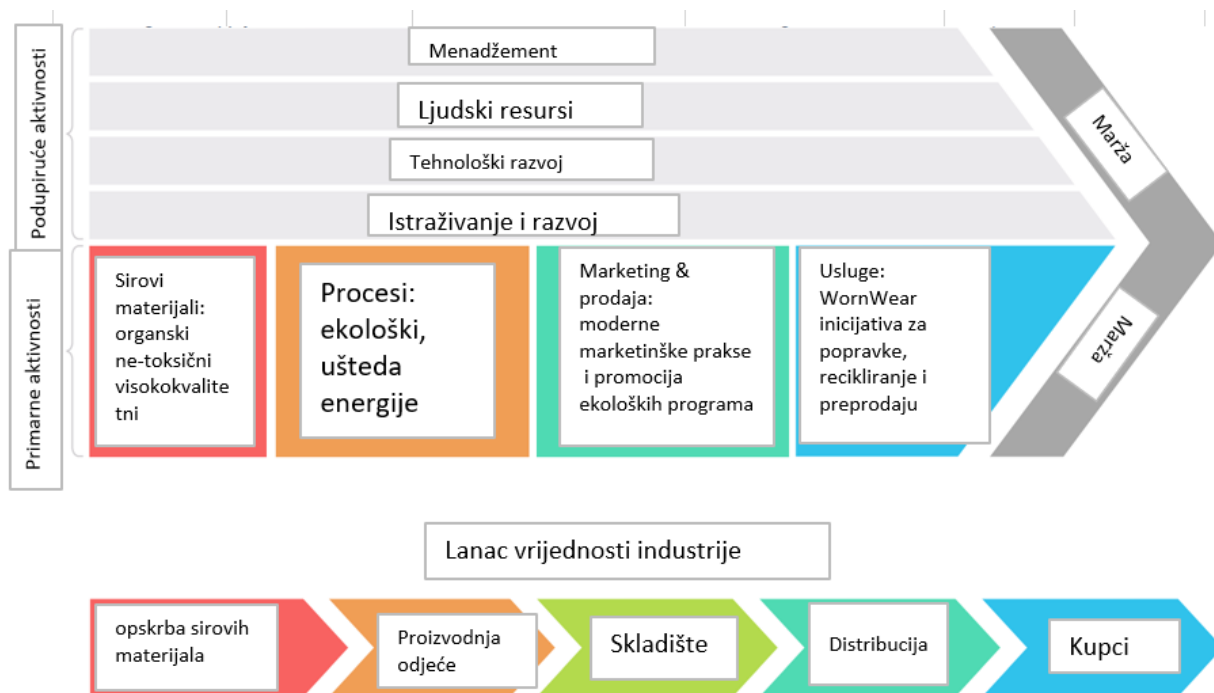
Podupiruće aktivnosti

Menadžement

Ljudski resursi

Tehnološki razvoj

Istraživanje i razvoj

Marža

Primarne aktivnosti

Sirovi materijali: organski ne-toksični visokokvalitetni

Procesi: ekološki, ušteda energije

Marketing & prodaja: moderne marketinške prakse i promocija ekoloških programa

Usluge: WornWear inicijativa za popravke, recikliranje i preprodaju

Marža

Lanac vrijednosti industrije

opskrba sirovih materijala

Proizvodnja odjeće

Skladište

Distribucija

Kupci